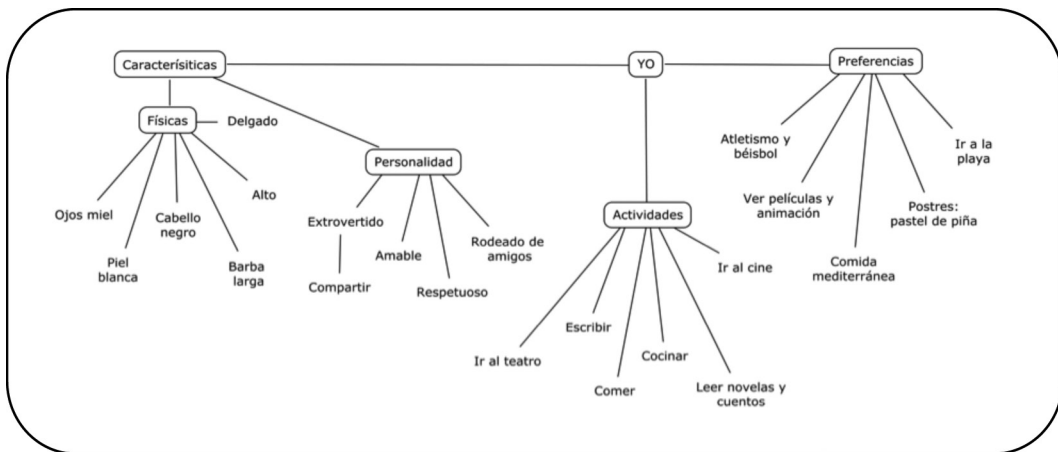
Caracterísiticas

YO

Preferencias

Físicas

Delgado

Ojos miel

Piel blanca

Cabello negro

Barba larga

Alto

Personalidad

Extrovertido

Compartir

Amable

Respetuoso

Rodeado de amigos

Actividades

Ir al teatro

Escribir

Comer

Cocinar

Leer novelas y cuentos

Ir al cine

Atletismo y béisbol

Ver películas y animación

Comida mediterránea

Postres: pastel de piña

Ir a la playa